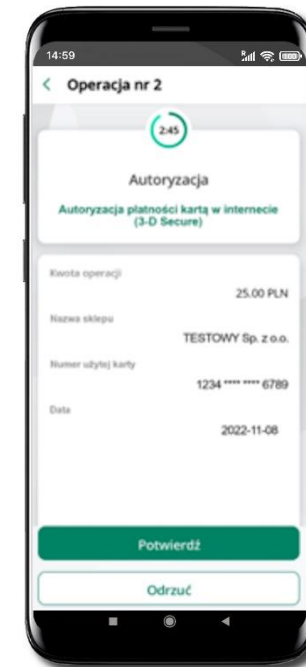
14:59

Operacja nr 2

2:45

Autoryzacja

Autoryzacja płatności kartą w internecie (3-D Secure)

Kwota operacji

25.00 PLN

Nazwa sklepu

TESTOWY Sp. z o.o.

Numer użytej karty

1234 **** **** 6789

Data

2022-11-08

Potwierdź

Odrzuć